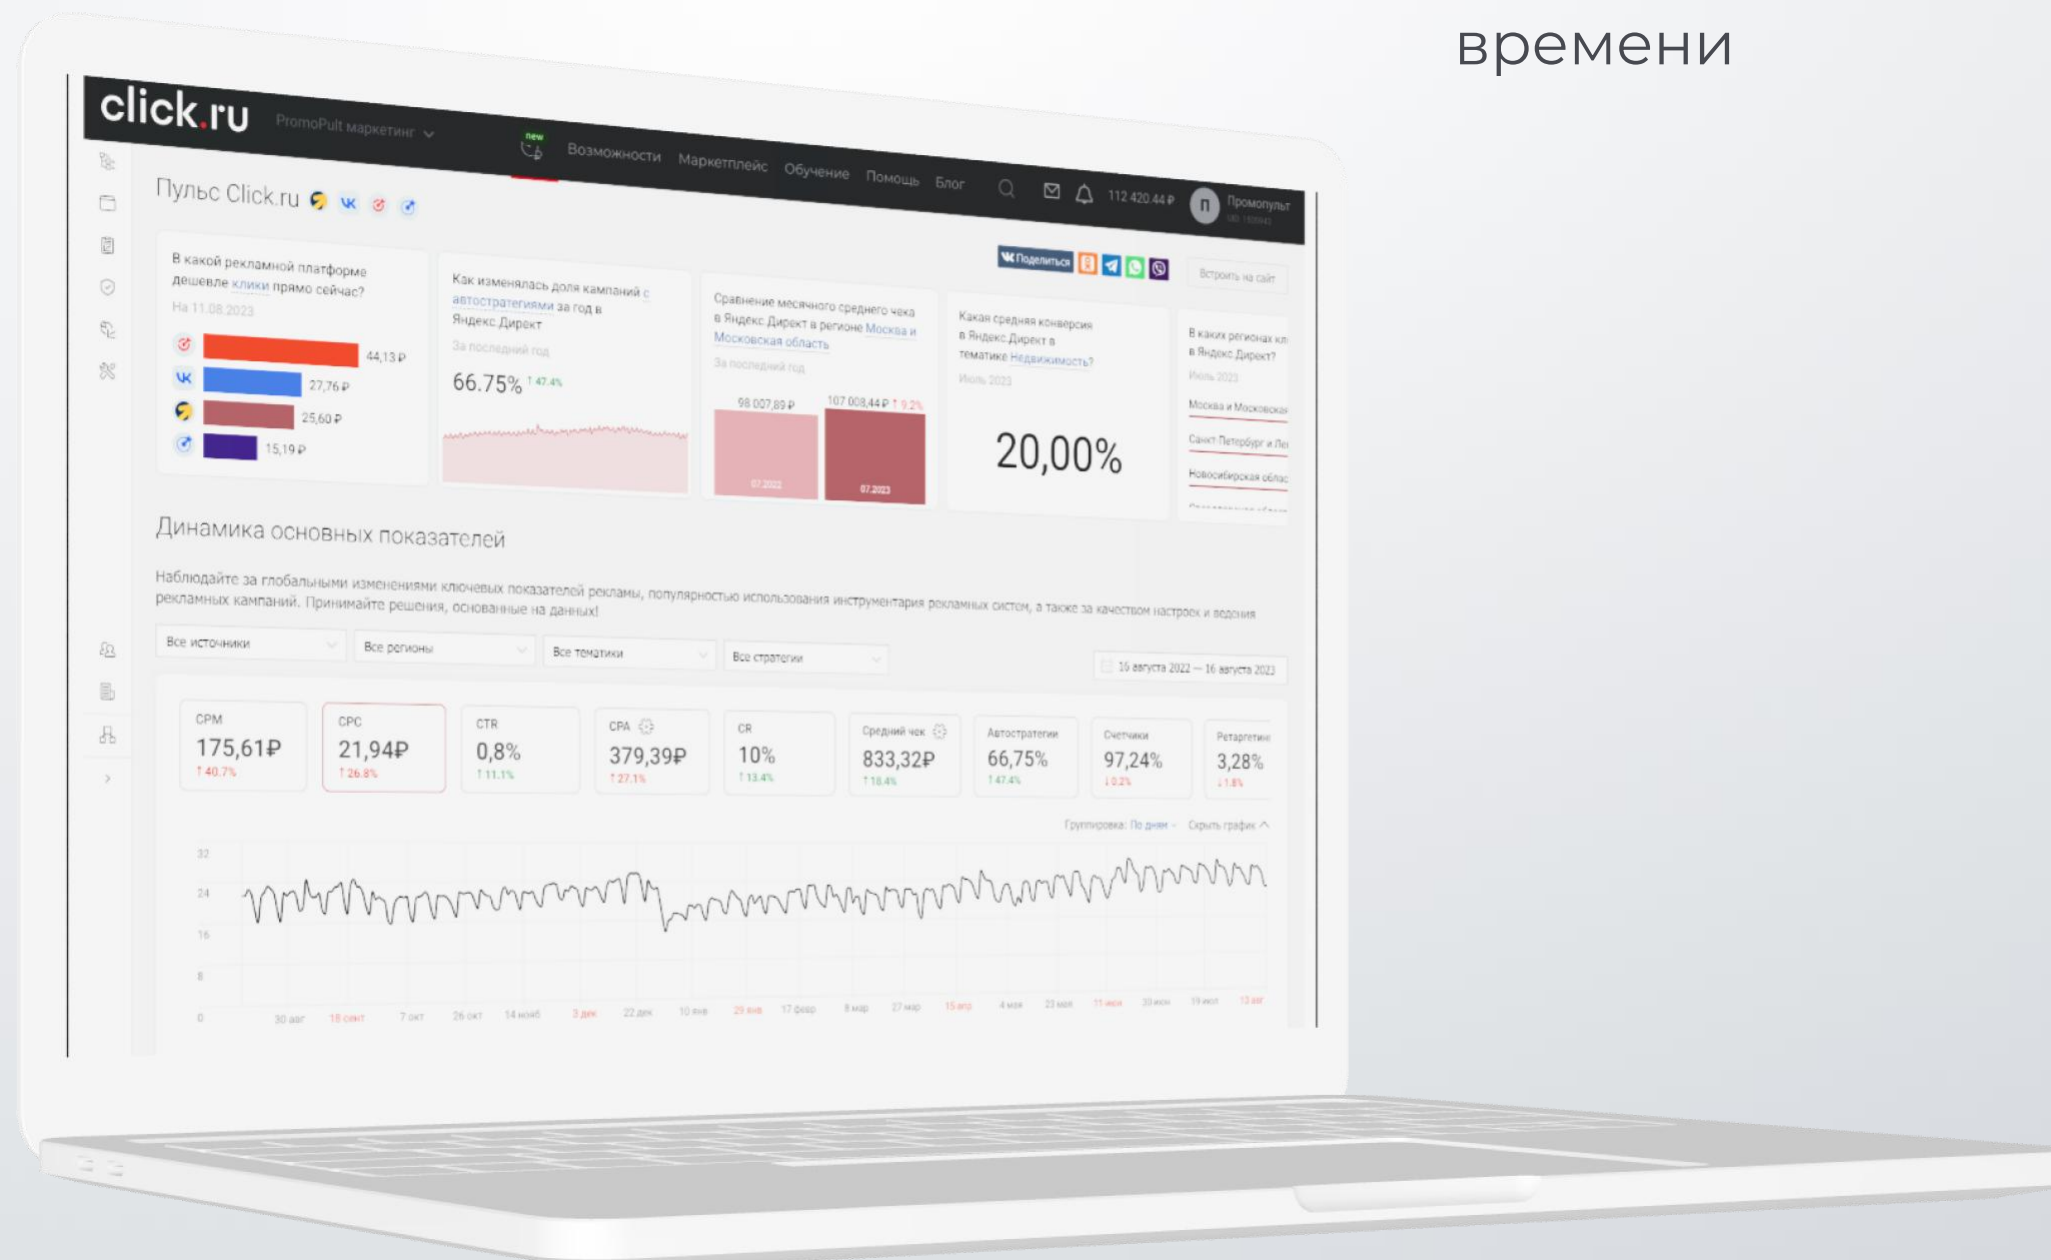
времени

click.ru PromoPult маркетинг

new

Возможности Маркетплейс Обучение Помощь Блог 112 420.44 ₽ Промопульт

Пульс Click.ru

Поделиться Встроить на сайт

В какой рекламной платформе дешевле клики прямо сейчас?
На 11.08.2023
44,13 ₽
27,76 ₽
25,60 ₽
15,19 ₽

Как изменялась доля кампаний с автостратегиями за год в Яндекс Директ
За последний год
66.75% ↑ 47.4%

Сравнение месячного среднего чека в Яндекс Директ в регионе Москва и Московская область
За последний год
98 007,89 ₽
107 008,44 ₽ ↑ 9.2%
07.2022
07.2023

Какая средняя конверсия в Яндекс Директ в тематике Недвижимость?
Июль 2023
20,00%

В каких регионах кл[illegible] в Яндекс Директ?
Июль 2023
Москва и Московская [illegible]
Санкт-Петербург и Ле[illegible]
Новосибирская облас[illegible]

Динамика основных показателей

Наблюдайте за глобальными изменениями ключевых показателей рекламы, популярностью использования инструментария рекламных систем, а также за качеством настроек и ведения рекламных кампаний. Принимайте решения, основанные на данных!

Все источники
Все регионы
Все тематики
Все стратегии
16 августа 2022 — 16 августа 2023

| CPM | CPC | CTR | CPA | CR | Средний чек | Автостратегии | Счетчики | Ретаргетинг |
|---|---|---|---|---|---|---|---|---|
| 175,61₽ | 21,94₽ | 0,8% | 379,39₽ | 10% | 833,32₽ | 66,75% | 97,24% | 3,28% |
| ↑ 40.7% | ↑ 26.8% | ↑ 11.1% | ↑ 27.1% | ↑ 13.4% | ↑ 18.4% | ↑ 47.4% | ↓ 0.2% | ↓ 1.8% |

Группировка: По дням Скрыть график

32
24
16
8
0

30 авг 18 сент 7 окт 26 окт 14 нояб 3 дек 22 дек 10 янв 29 янв 17 февр 8 мар 27 мар 15 апр 4 мая 23 мая 11 июн 30 июн 19 июл 13 авг